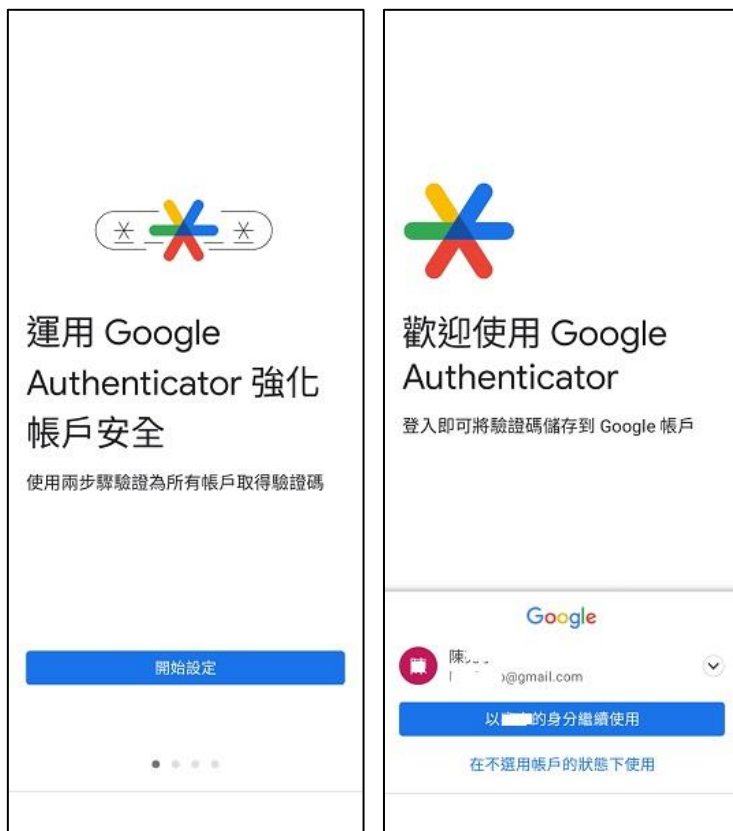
運用 Google Authenticator 強化帳戶安全

使用兩步驟驗證為所有帳戶取得驗證碼

開始設定

歡迎使用 Google Authenticator

登入即可將驗證碼儲存到 Google 帳戶

Google

陳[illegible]
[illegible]@gmail.com

以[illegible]的身分繼續使用

在不選用帳戶的狀態下使用